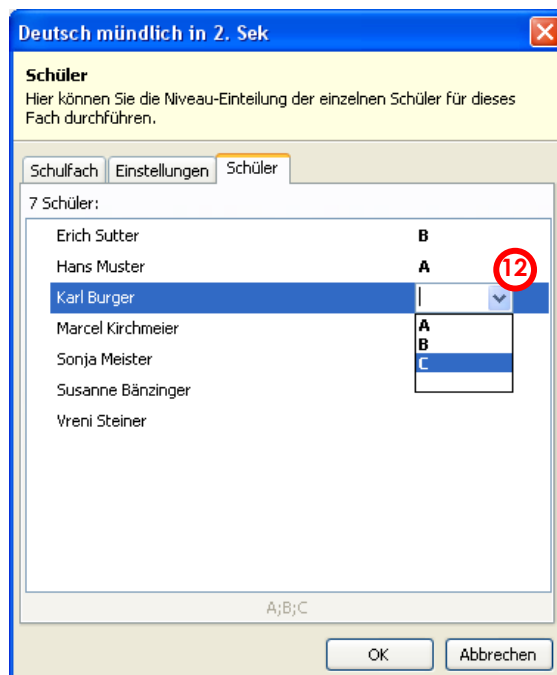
Deutsch mündlich in 2. Sek

Schüler
Hier können Sie die Niveau-Einteilung der einzelnen Schüler für dieses Fach durchführen.

Schulfach | Einstellungen | Schüler

7 Schüler:

Erich Sutter B
Hans Muster A
Karl Burger
Marcel Kirchmeier
Sonja Meister
Susanne Bänzinger
Vreni Steiner

12

A
B
C

A;B;C

OK
Abbrechen